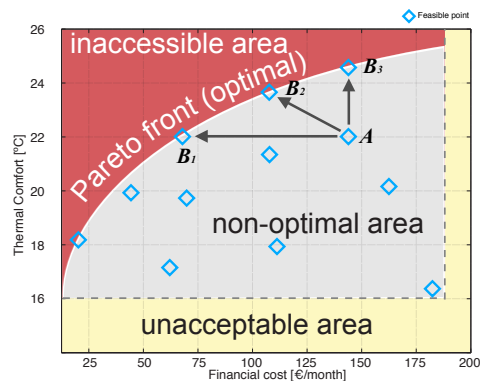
Feasible point

inaccessible area

Pareto front (optimal)

$B_3$

$B_2$

$B_1$

$A$

non-optimal area

unacceptable area

Thermal Comfort [°C]

26
24
22
20
18
16

25 50 75 100 125 150 175 200

Financial cost [€/month]